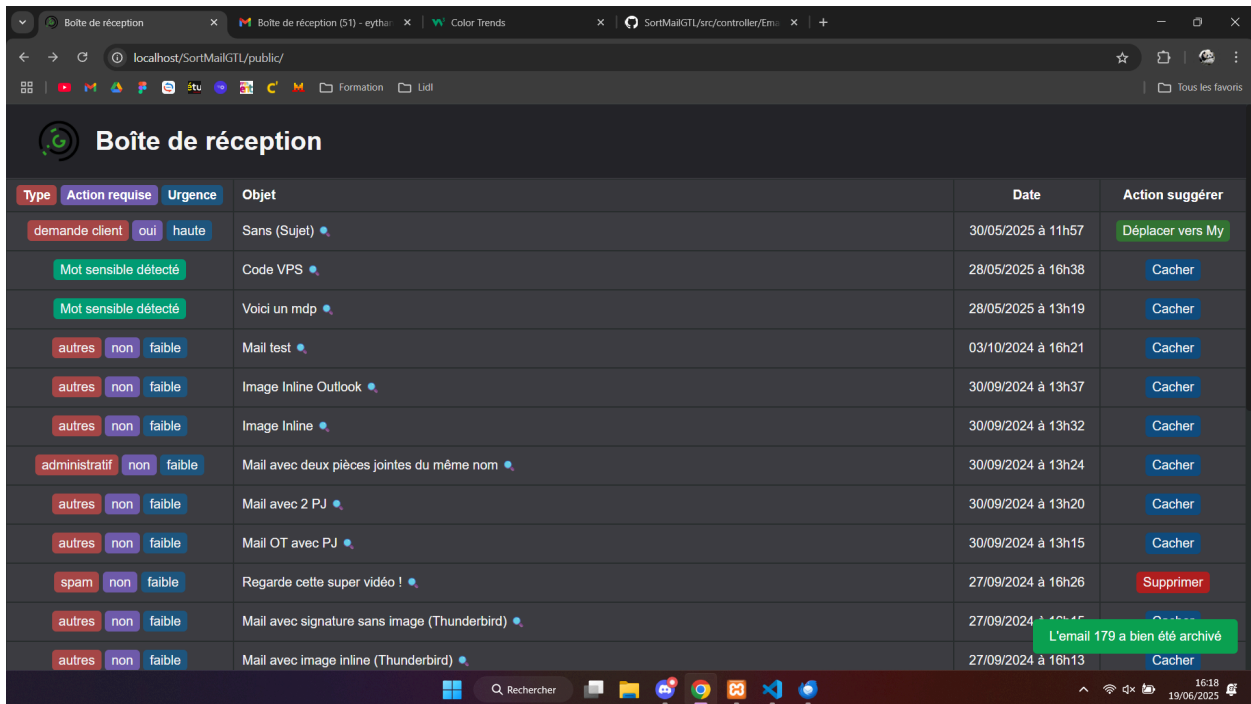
Boîte de réception
Boîte de réception (51) - eythan
Color Trends
SortMailGTL/src/controller/Ema
localhost/SortMailGTL/public/
Formation
Lidl
Tous les favoris

Boîte de réception

| Type Action requise Urgence | Objet | Date | Action suggérer |
|---|---|---|---|
| demande client oui haute | Sans (Sujet) | 30/05/2025 à 11h57 | Déplacer vers My |
| Mot sensible détecté | Code VPS | 28/05/2025 à 16h38 | Cacher |
| Mot sensible détecté | Voici un mdp | 28/05/2025 à 13h19 | Cacher |
| autres non faible | Mail test | 03/10/2024 à 16h21 | Cacher |
| autres non faible | Image Inline Outlook | 30/09/2024 à 13h37 | Cacher |
| autres non faible | Image Inline | 30/09/2024 à 13h32 | Cacher |
| administratif non faible | Mail avec deux pièces jointes du même nom | 30/09/2024 à 13h24 | Cacher |
| autres non faible | Mail avec 2 PJ | 30/09/2024 à 13h20 | Cacher |
| autres non faible | Mail OT avec PJ | 30/09/2024 à 13h15 | Cacher |
| spam non faible | Regarde cette super vidéo ! | 27/09/2024 à 16h26 | Supprimer |
| autres non faible | Mail avec signature sans image (Thunderbird) | 27/09/2024 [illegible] | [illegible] |
| autres non faible | Mail avec image inline (Thunderbird) | 27/09/2024 à 16h13 | Cacher |

L'email 179 a bien été archivé

Rechercher
16:18
19/06/2025